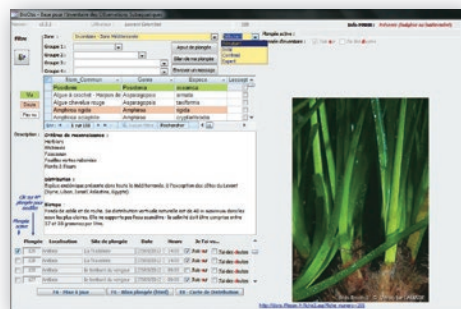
Filtre
Zone : Scandola - Zone Méditerranée
Groupe 1 :
Groupe 2 :
Groupe 3 :
Groupe 4 :
Ajout de plongée
Effacer une plongée
Envoyer un message
Initié
Confirmé
Expert
Plongée active :
| Nom_Commun | Genre | Espèce |
|---|---|---|
| Posidonie | Posidonia | oceanica |
| Algue à crochet - Harpon de | Asparagopsis | armata |
| Algue chevelue rouge | Asparagopsis | taxiformis |
| Amphiroa rigide | Amphiroa | rigida |
| Amphiroa scabre | Amphiroa | cryptarthrodia |
Vu
Doute
Pas vu
Rechercher
Descriptif :
Critères de reconnaissance :
Herbiers
Distribution :
Biotope :
Plongée Localisation Site de plongée Date Heure
Antibes
Antibes
Antibes
Antibes
Mise à jour
Sites de plongée
Carte de Distribution
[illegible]